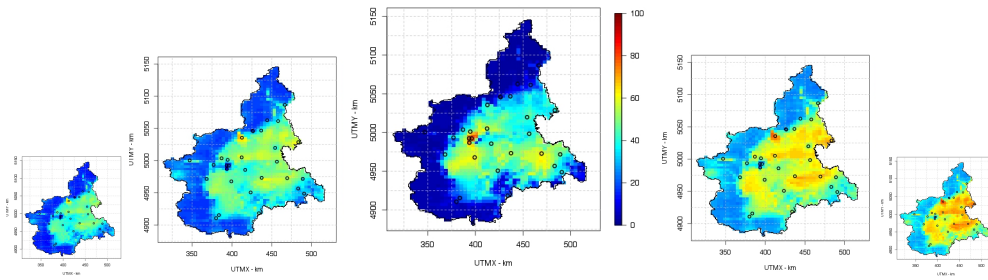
UTMY - km
UTMX - km
350 400 450 500

UTMY - km
5150
5100
5050
5000
4950
4900
350 400 450 500
UTMX - km

5150
5100
5050
5000
4950
4900
UTMY - km
350 400 450 500
UTMX - km
100
80
60
40
20
0

UTMY - km
5150
5100
5050
5000
4950
4900
350 400 450 500
UTMX - km

UTMY - km
UTMX - km
350 400 450 500